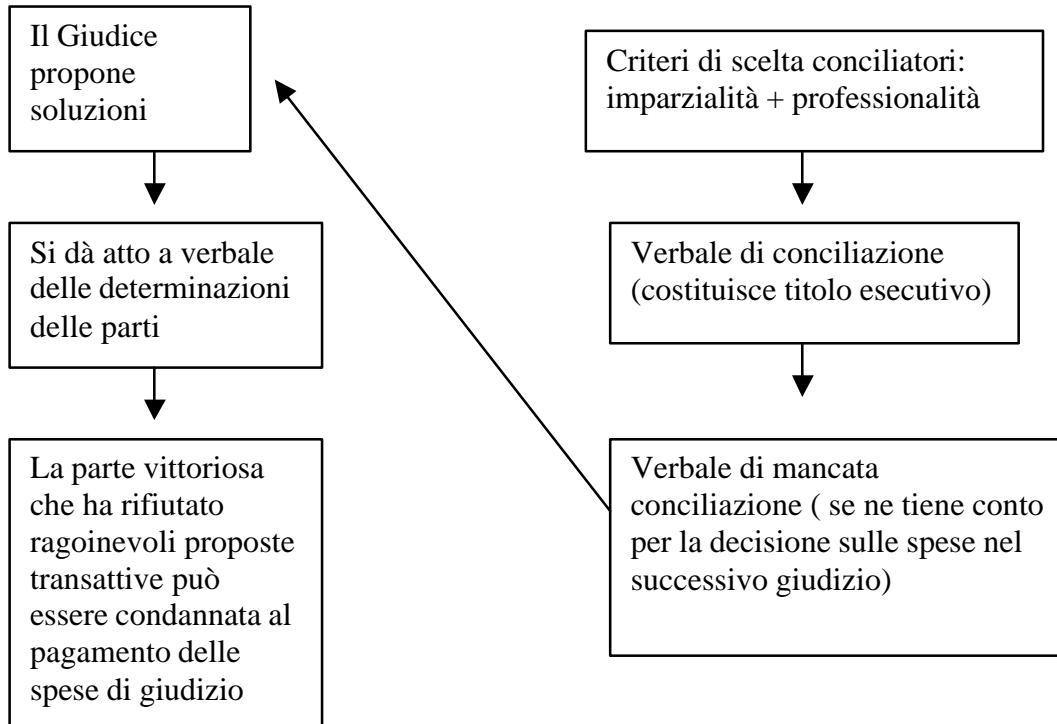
Il Giudice propone soluzioni

Si dà atto a verbale delle determinazioni delle parti

La parte vittoriosa che ha rifiutato ragoinevoli proposte transattive può essere condannata al pagamento delle spese di giudizio

Criteri di scelta conciliatori: imparzialità + professionalità

Verbale di conciliazione (costituisce titolo esecutivo)

Verbale di mancata conciliazione ( se ne tiene conto per la decisione sulle spese nel successivo giudizio)